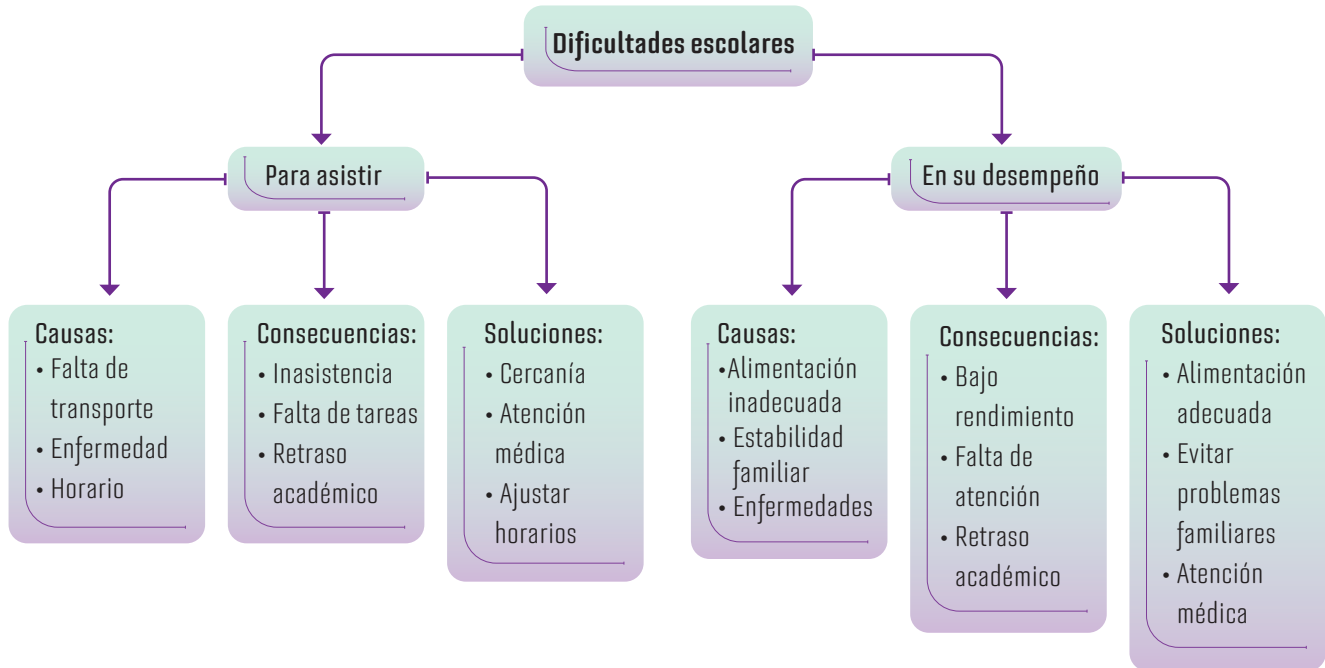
Dificultades escolares

Para asistir

En su desempeño

Causas:
• Falta de transporte
• Enfermedad
• Horario

Consecuencias:
• Inasistencia
• Falta de tareas
• Retraso académico

Soluciones:
• Cercanía
• Atención médica
• Ajustar horarios

Causas:
•Alimentación inadecuada
• Estabilidad familiar
• Enfermedades

Consecuencias:
• Bajo rendimiento
• Falta de atención
• Retraso académico

Soluciones:
• Alimentación adecuada
• Evitar problemas familiares
• Atención médica